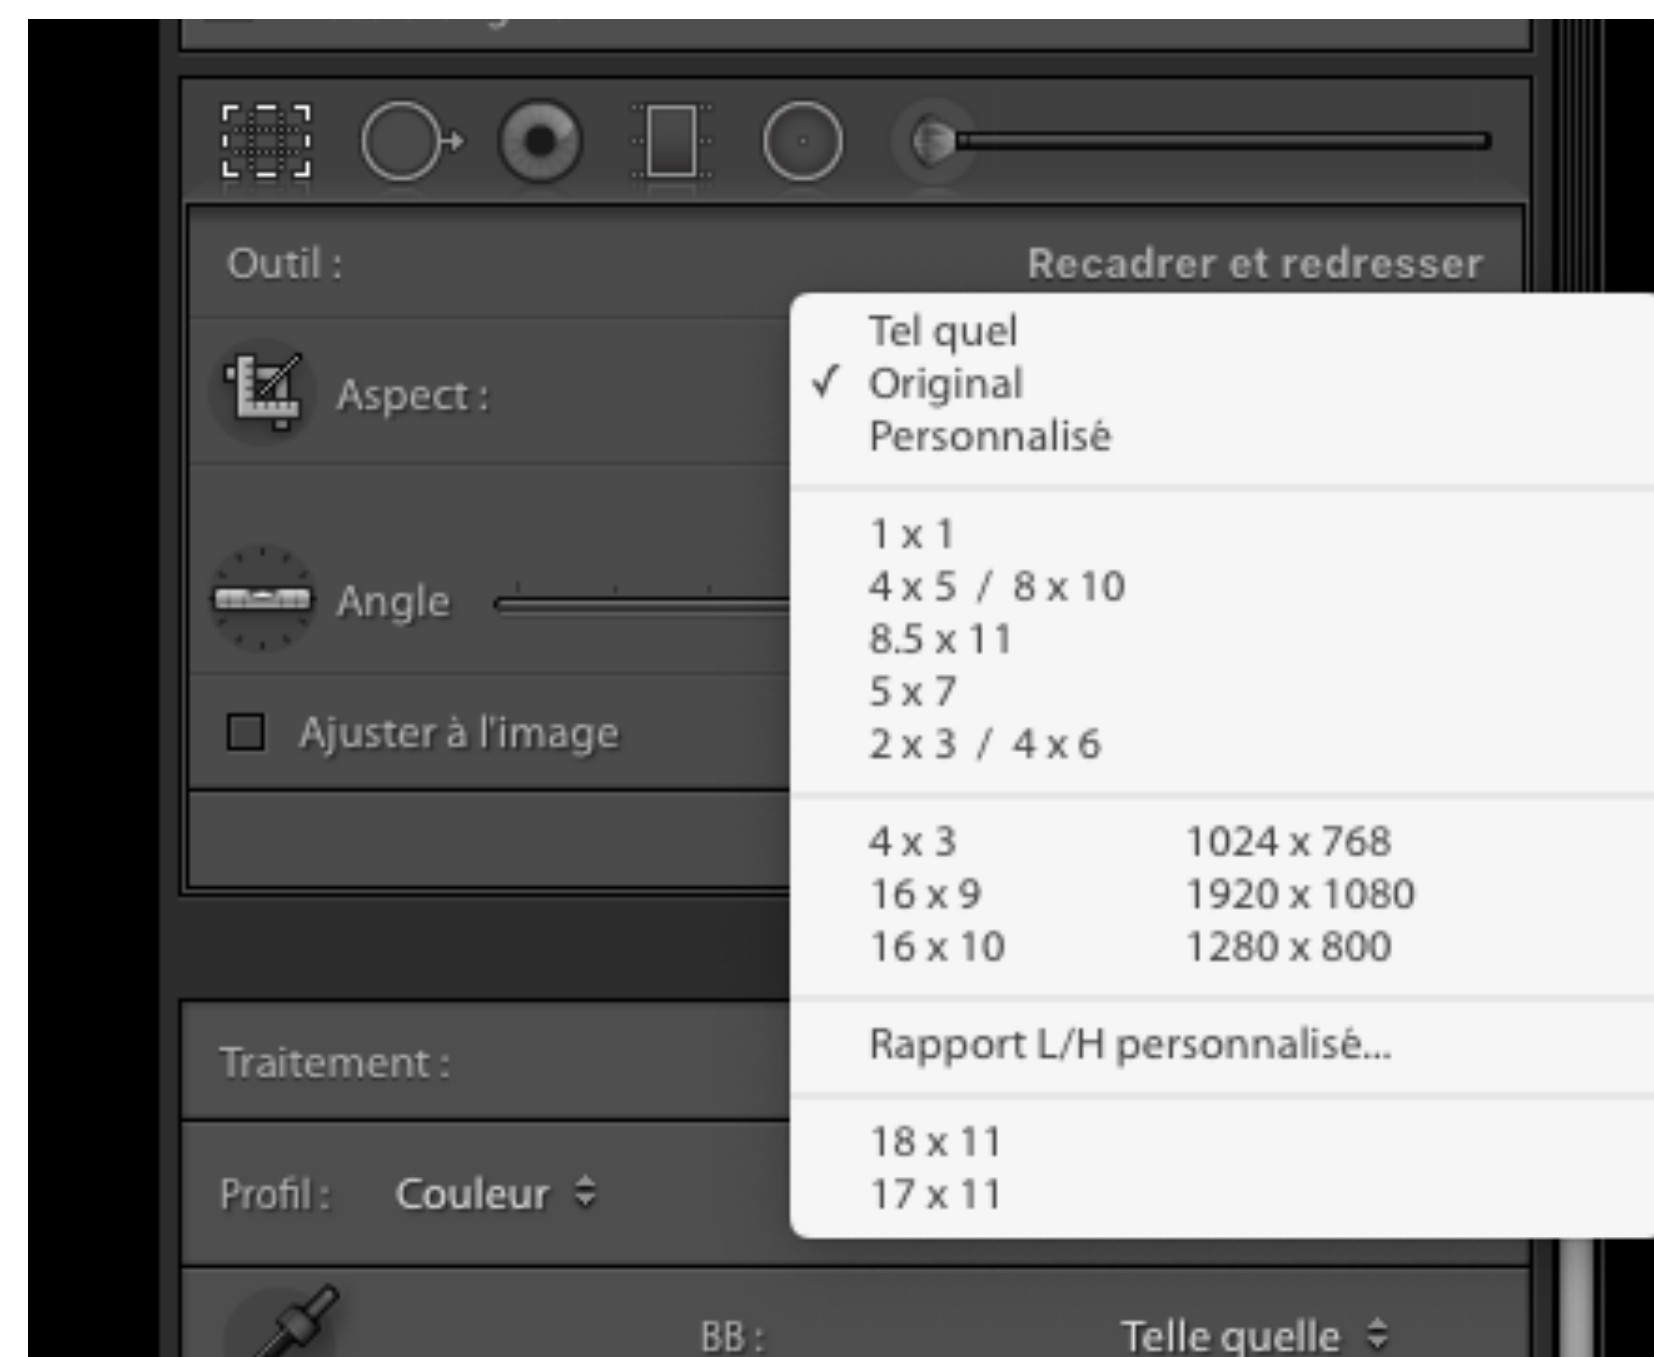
Outil : Recadrer et redresser

Aspect :

Angle

Ajuster à l'image

Tel quel
✓ Original
Personnalisé

1 x 1
4 x 5 / 8 x 10
8.5 x 11
5 x 7
2 x 3 / 4 x 6

| | |
|---|---|
| 4 x 3 | 1024 x 768 |
| 16 x 9 | 1920 x 1080 |
| 16 x 10 | 1280 x 800 |

Rapport L/H personnalisé...

18 x 11
17 x 11

Traitement :

Profil : Couleur ⇕

BB : Telle quelle ⇕